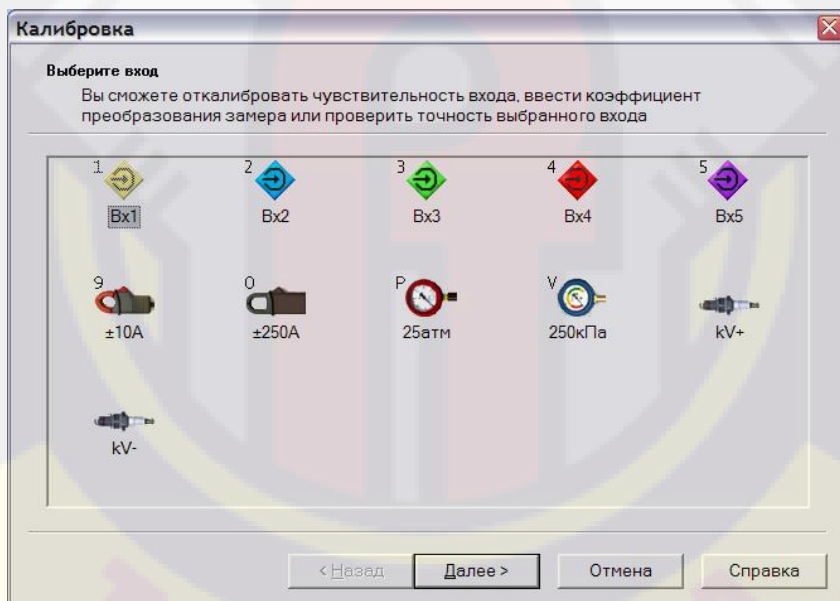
Калибровка

Выберите вход

Вы сможете откалибровать чувствительность входа, ввести коэффициент преобразования замера или проверить точность выбранного входа

1
Вх1

2
Вх2

3
Вх3

4
Вх4

5
Вх5

9
±10А

0
±250А

P
25атм

V
250кПа

kV+

kV-

< Назад

Далее >

Отмена

Справка